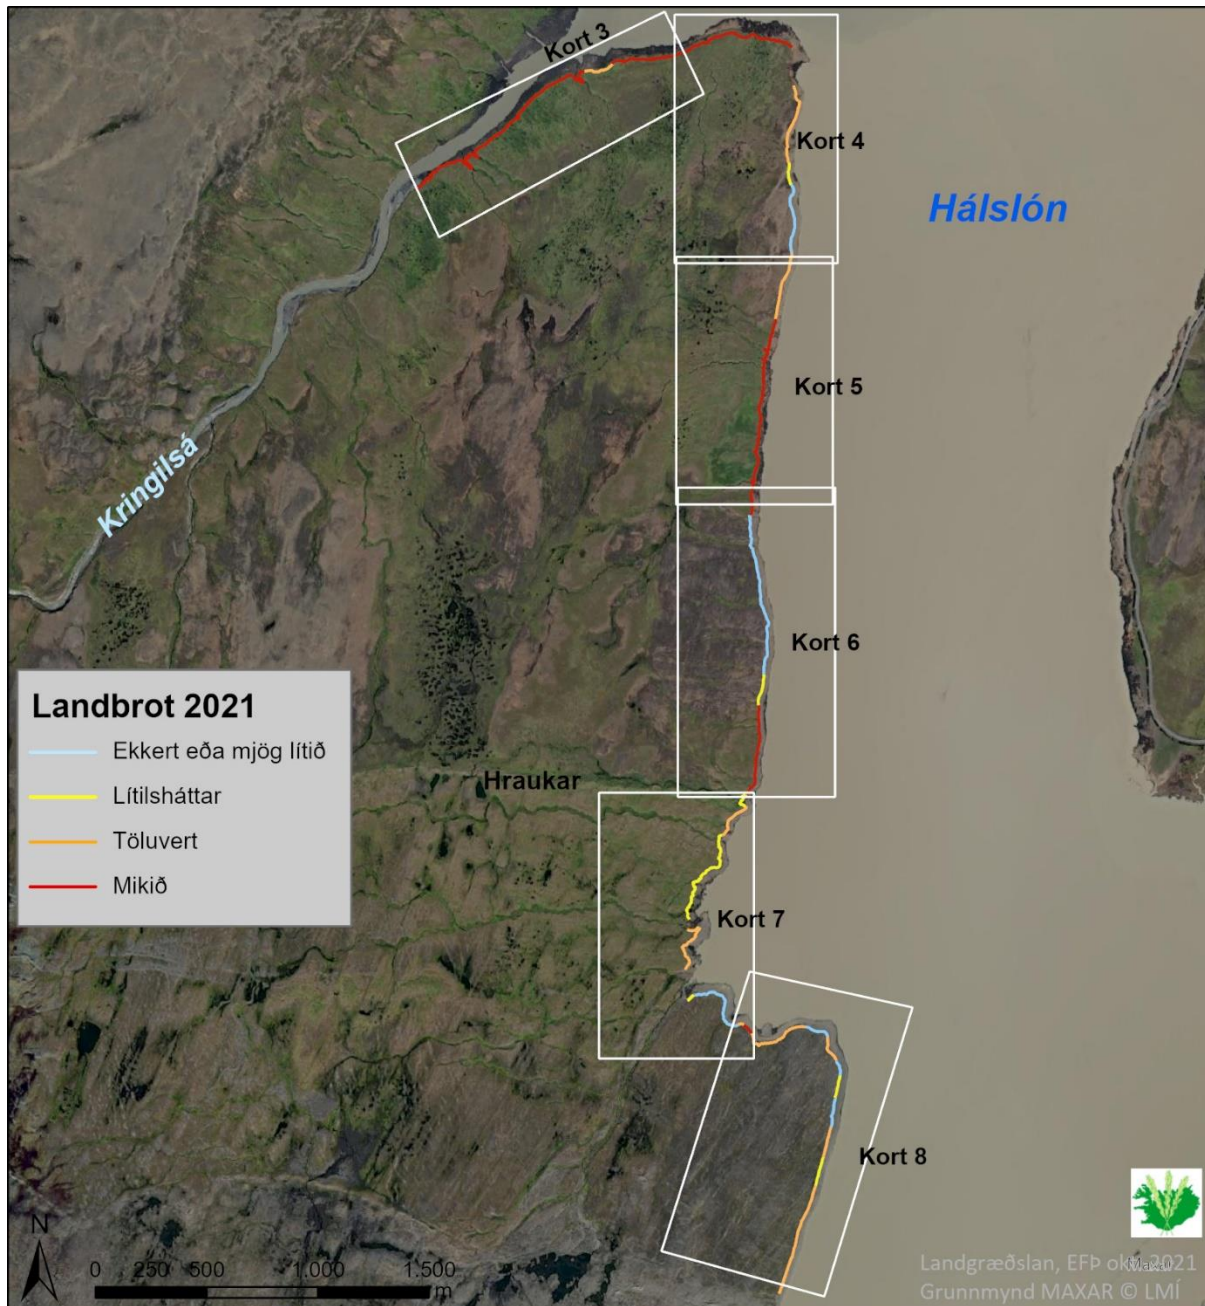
Kort 3
Kort 4
Hálslón
Kort 5
Kringilsá
Kort 6
Landbrot 2021
Ekkert eða mjög lítið
Lítilsháttar
Töluvert
Mikið
Hraukar
Kort 7
Kort 8
N
0 250 500 1.000 1.500 m
Landgræðslan, EFÞ okt. 2021
Grunnmynd MAXAR © LMÍ